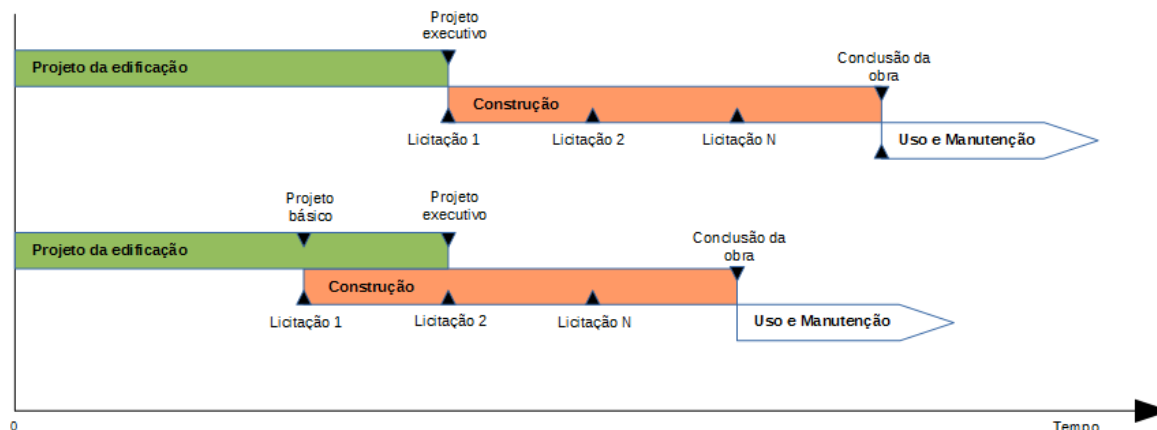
Projeto executivo

Projeto da edificação

Conclusão da obra

Construção

Licitação 1

Licitação 2

Licitação N

Uso e Manutenção

Projeto básico

Projeto executivo

Projeto da edificação

Conclusão da obra

Construção

Licitação 1

Licitação 2

Licitação N

Uso e Manutenção

0

Tempo